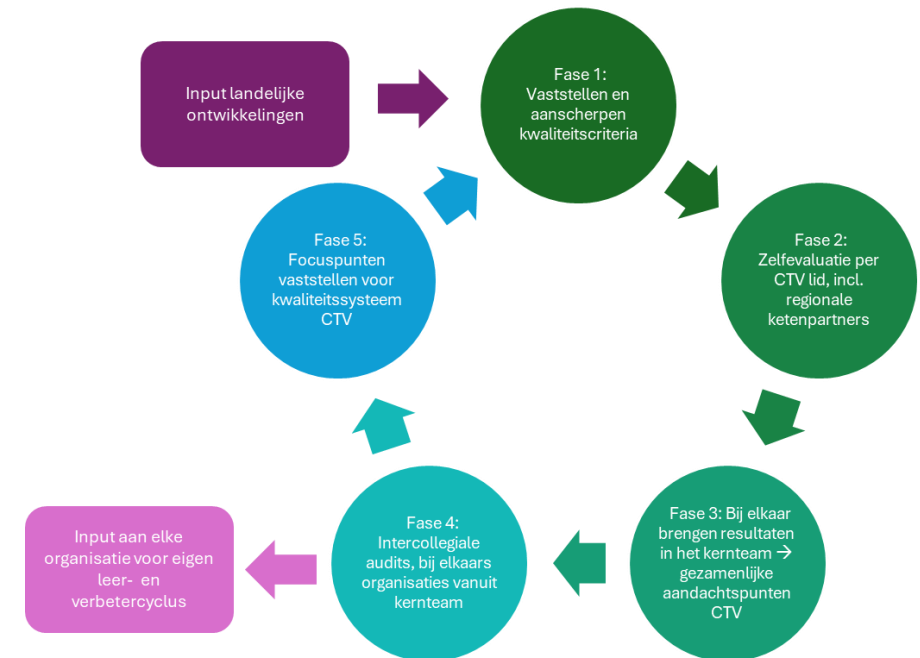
Input landelijke ontwikkelingen

Fase 1: Vaststellen en aanscherpen kwaliteitscriteria

Fase 2: Zelfevaluatie per CTV lid, incl. regionale ketenpartners

Fase 3: Bij elkaar brengen resultaten in het kernteam → gezamenlijke aandachtspunten CTV

Fase 4: Intercollegiale audits, bij elkaars organisaties vanuit kernteam

Input aan elke organisatie voor eigen leer- en verbetercyclus

Fase 5: Focuspunten vaststellen voor kwaliteitssysteem CTV